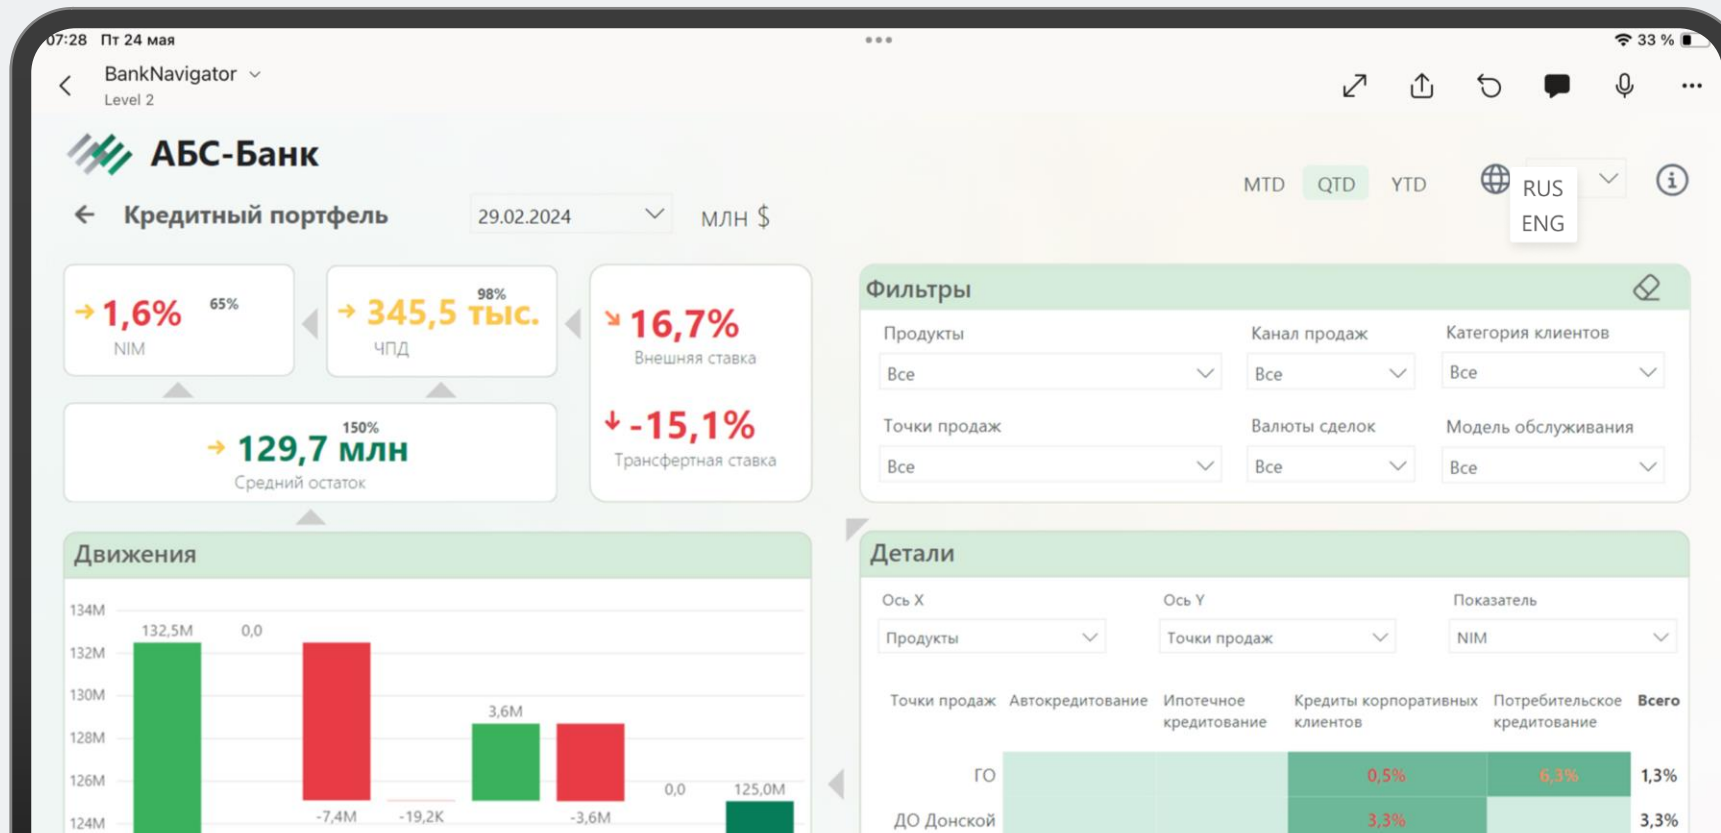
07:28 Пт 24 мая
•••
33 %

BankNavigator
Level 2

АБС-Банк

Кредитный портфель
29.02.2024
млн $

MTD QTD YTD
RUS
ENG

1,6% 65%
NIM

345,5 тыс. 98%
ЧПД

16,7%
Внешняя ставка

-15,1%
Трансфертная ставка

129,7 млн 150%
Средний остаток

Фильтры
Продукты
Все
Канал продаж
Все
Категория клиентов
Все
Точки продаж
Все
Валюты сделок
Все
Модель обслуживания
Все

Движения
134M
132M
130M
128M
126M
124M
132,5M
0,0
-7,4M
-19,2K
3,6M
-3,6M
0,0
125,0M

Детали
Ось X
Продукты
Ось Y
Точки продаж
Показатель
NIM

| Точки продаж | Автокредитование | Ипотечное кредитование | Кредиты корпоративных клиентов | Потребительское кредитование | Всего |
|---|---|---|---|---|---|
| ГО | | | 0,5% | 6,3% | 1,3% |
| ДО Донской | | | 3,3% | | 3,3% |